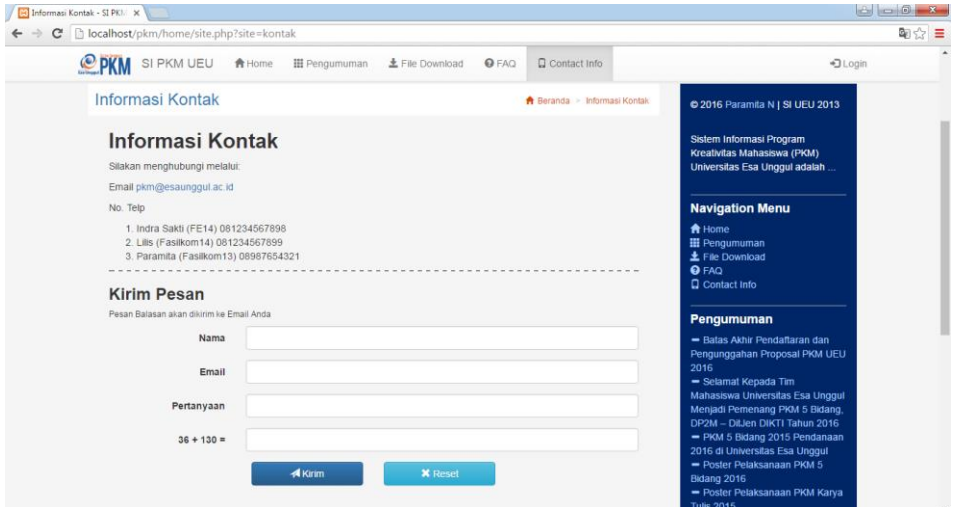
Informasi Kontak - SI PKM ×
localhost/pkm/home/site.php?site=kontak

PKM SI PKM UEU Home Pengumuman File Download FAQ Contact Info Login

Informasi Kontak
Beranda > Informasi Kontak

Informasi Kontak
Silakan menghubungi melalui:
Email pkm@esaunggul.ac.id
No. Telp
1. Indra Sakti (FE14) 081234567898
2. Lilis (Fasilkom14) 081234567899
3. Paramita (Fasilkom13) 08987654321

Kirim Pesan
Pesan Balasan akan dikirim ke Email Anda
Nama
Email
Pertanyaan
36 + 130 =
Kirim
Reset

© 2016 Paramita N | SI UEU 2013

Sistem Informasi Program Kreativitas Mahasiswa (PKM) Universitas Esa Unggul adalah ...

Navigation Menu
Home
Pengumuman
File Download
FAQ
Contact Info

Pengumuman
— Batas Akhir Pendaftaran dan Pengunggahan Proposal PKM UEU 2016
— Selamat Kepada Tim Mahasiswa Universitas Esa Unggul Menjadi Pemenang PKM 5 Bidang, DP2M – DitJen DIKTI Tahun 2016
— PKM 5 Bidang 2015 Pendanaan 2016 di Universitas Esa Unggul
— Poster Pelaksanaan PKM 5 Bidang 2016
— Poster Pelaksanaan PKM Karya Tulis 2015